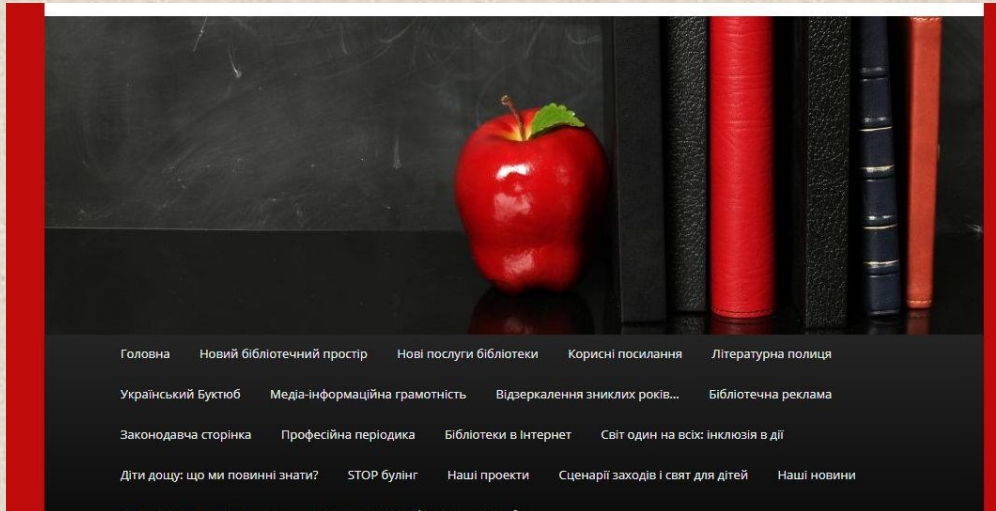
Головна Новий бібліотечний простір Нові послуги бібліотеки Корисні посилання Літературна полиця

Український Буктюб Медіа-інформаційна грамотність Віддзеркалення зниклих років... Бібліотечна реклама

Законодавча сторінка Професійна періодика Бібліотеки в Інтернет Світ один на всіх: інклюзія в дії

Діти дощу: що ми повинні знати? STOP булінг Наші проекти Сценарії заходів і свят для дітей Наші новини

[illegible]